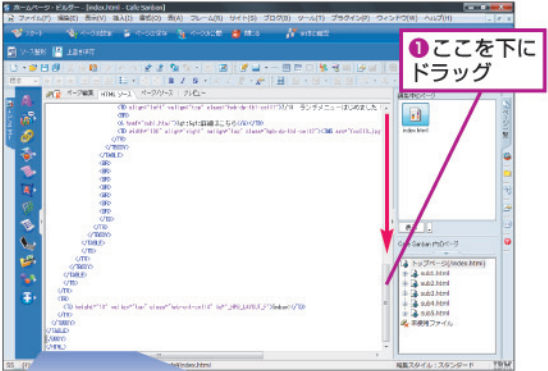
ホームページ・ビルダー - [index.html - Cafe Sanban]

ファイル(F) 編集(E) 表示(V) 挿入(I) 書式(O) 表(A) フレーム(R) サイト(S) ブログ(B) ツール(T) プラグイン(P) ウィンドウ(W) ヘルプ(H)

❶ここを下にドラッグ

ページ編集 HTMLソース ページ/ソース プレビュー

ランチメニューはじめました

<TD height="17" valign="top" class="hpb-cnt-cell1" id="_HPB_LAYOUT_F">&nbsp;</TD>

</TR>
</TBODY>
</TABLE>
</BODY>
</HTML>

編集中のページ

index.html

Cafe Sanban内のページ

トップページ(index.html)
sub1.html
sub2.html
sub3.html
sub4.html
sub5.html
未使用ファイル

編集スタイル：スタンダード